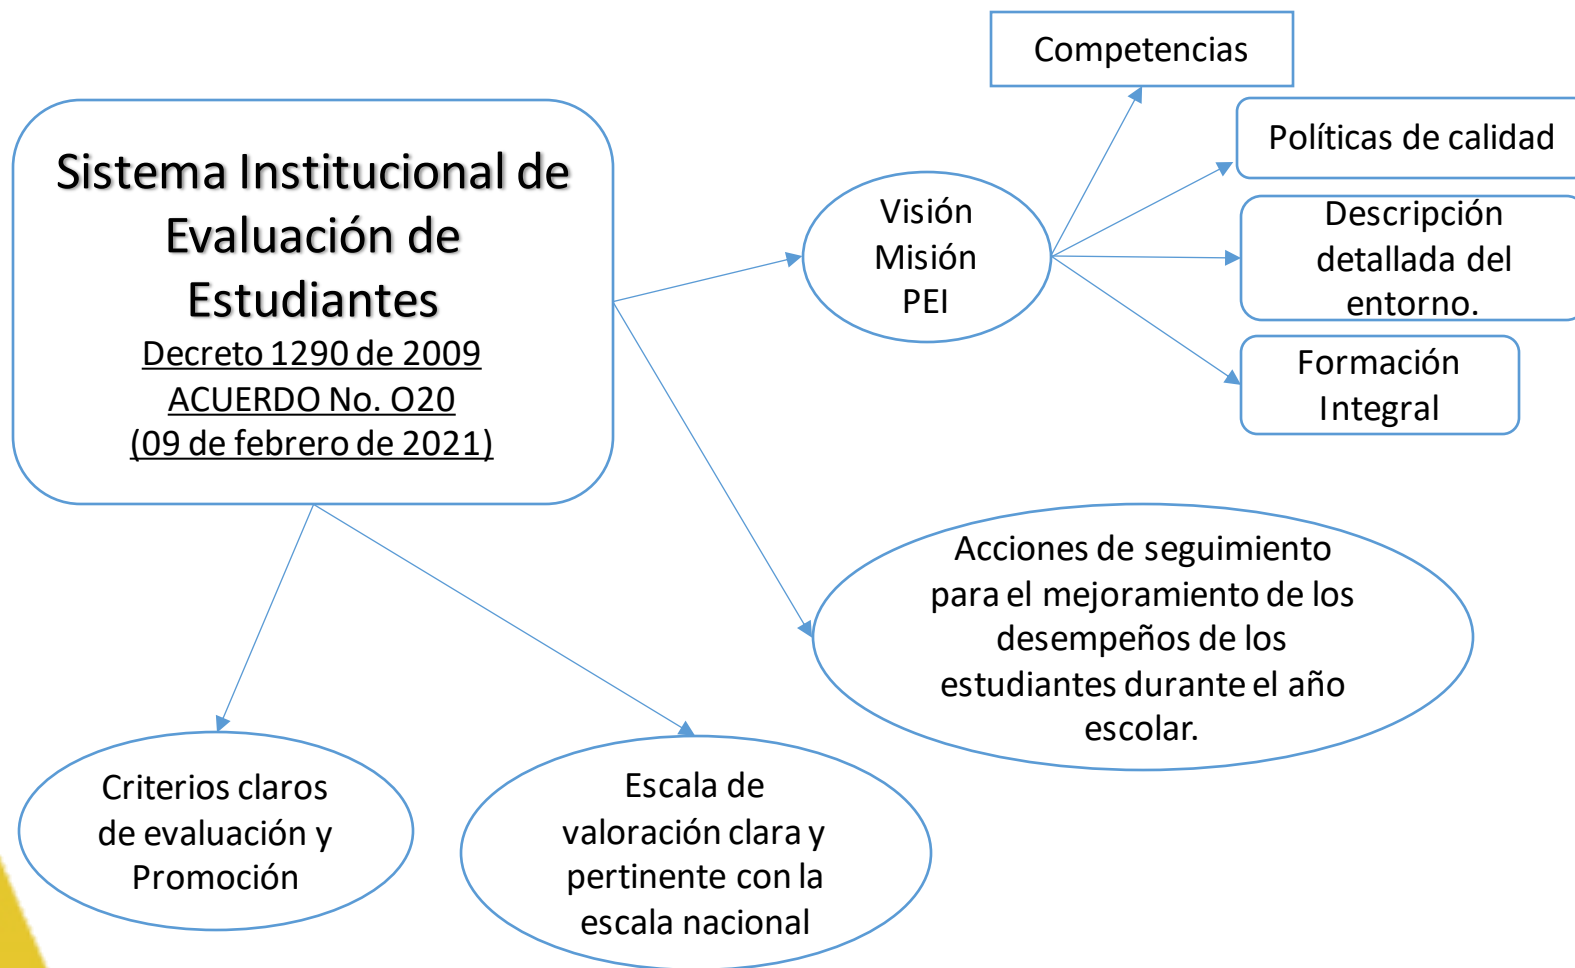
Sistema Institucional de Evaluación de Estudiantes
Decreto 1290 de 2009
ACUERDO No. O20
(09 de febrero de 2021)

Visión
Misión
PEI

Competencias

Políticas de calidad

Descripción detallada del entorno.

Formación Integral

Acciones de seguimiento para el mejoramiento de los desempeños de los estudiantes durante el año escolar.

Criterios claros de evaluación y Promoción

Escala de valoración clara y pertinente con la escala nacional